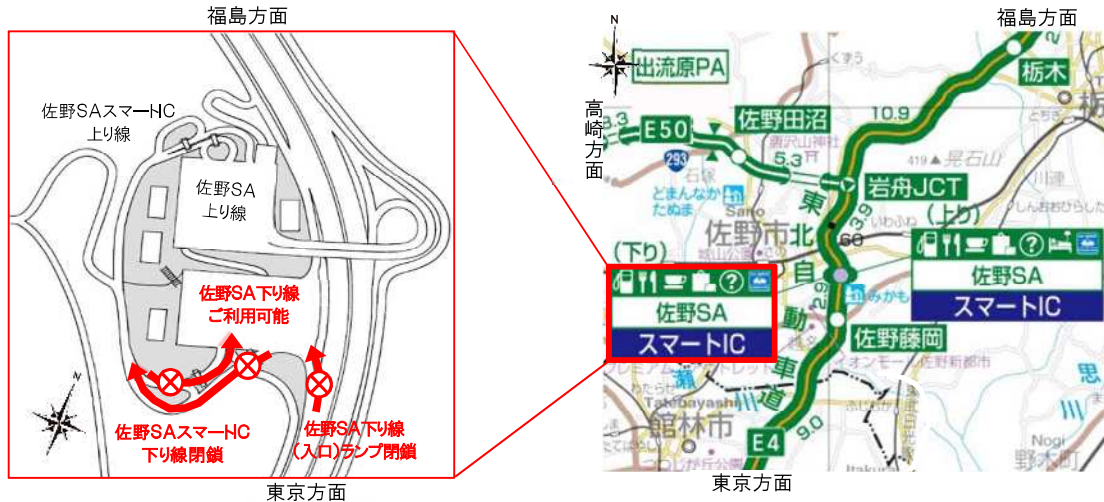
福島方面

佐野SAスマートIC
上り線

佐野SA
上り線

佐野SA下り線
ご利用可能

佐野SAスマートIC
下り線閉鎖

佐野SA下り線
(入口)ランプ閉鎖

東京方面

N

福島方面

出流原PA

高崎方面

E50

佐野田沼

293

10.9

5.3

栃木

岩舟JCT

佐野市

東北自動車道

(上り)

佐野SA

スマートIC

(下り)

佐野SA

スマートIC

佐野藤岡

50

館林市

Tatebayashi

E4

9.0

東京方面